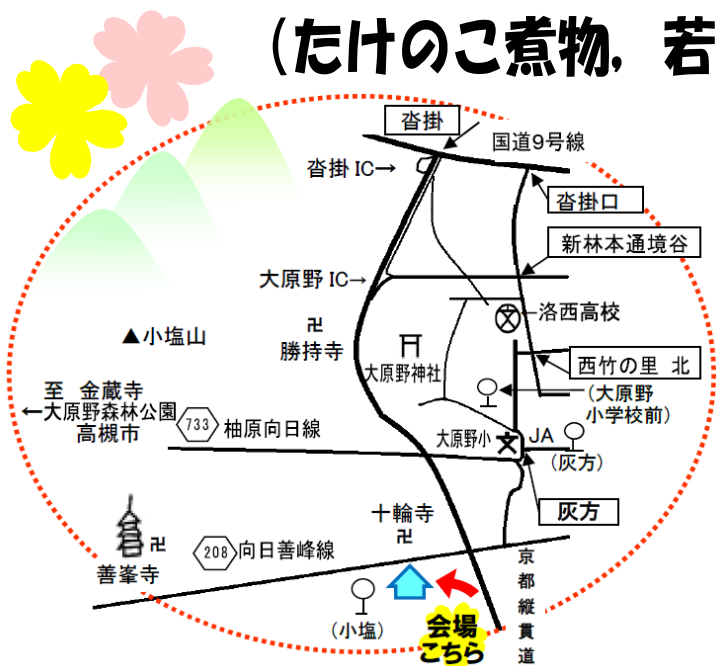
（たけのこ煮物，若

沓掛
国道9号線
沓掛 IC→
沓掛口
新林本通境谷
大原野 IC→
洛西高校
▲小塩山
卍
勝持寺
大原野神社
西竹の里 北
至 金蔵寺
←大原野森林公園
高槻市
（大原野小学校前）
733 柚原向日線
大原野小
JA
（灰方）
灰方
十輪寺
卍
卍
208 向日善峰線
善峯寺
京都縦貫道
（小塩）
会場こちら